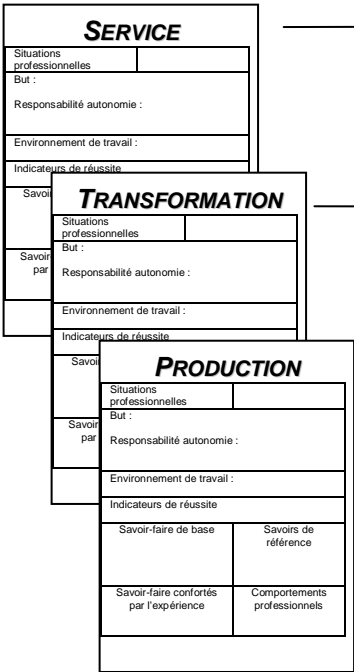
SERVICE

Situations professionnelles

But :

Responsabilité autonomie :

Environnement de travail :

Indicateurs de réussite

Savoi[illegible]

Savoir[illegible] par

TRANSFORMATION

Situations professionnelles

But :

Responsabilité autonomie :

Environnement de travail :

Indicateurs de réussite

Savoi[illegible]

Savoir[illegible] par

PRODUCTION

Situations professionnelles

But :

Responsabilité autonomie :

Environnement de travail :

Indicateurs de réussite

| Savoir-faire de base | Savoirs de référence |
|---|---|
| Savoir-faire confortés par l'expérience | Comportements professionnels |